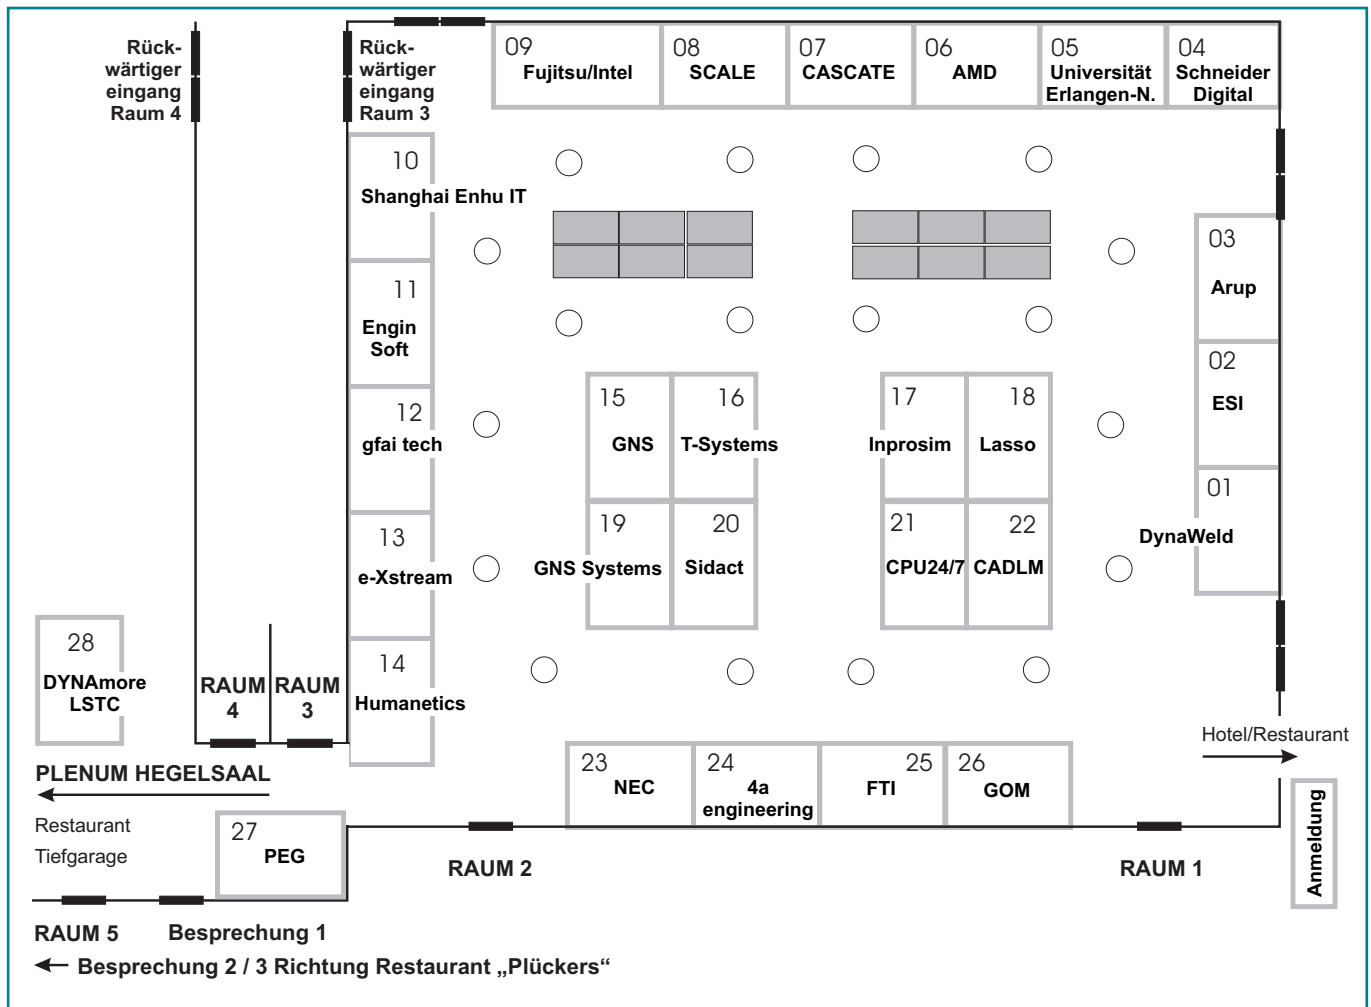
Rückwärtiger eingang Raum 4

Rückwärtiger eingang Raum 3

09 Fujitsu/Intel

08 SCALE

07 CASCATE

06 AMD

05 Universität Erlangen-N.

04 Schneider Digital

10 Shanghai Enhu IT

11 Engin Soft

12 gfai tech

13 e-Xstream

14 Humanetics

03 Arup

02 ESI

01 DynaWeld

15 GNS

16 T-Systems

17 Inprosim

18 Lasso

19 GNS Systems

20 Sidact

21 CPU24/7

22 CADLM

28 DYNAmore LSTC

RAUM 4

RAUM 3

Hotel/Restaurant

PLENUM HEGELSAAL

23 NEC

24 4a engineering

25 FTI

26 GOM

Restaurant

Tiefgarage

27 PEG

RAUM 2

RAUM 1

Anmeldung

RAUM 5

Besprechung 1

Besprechung 2 / 3 Richtung Restaurant „Plückers“